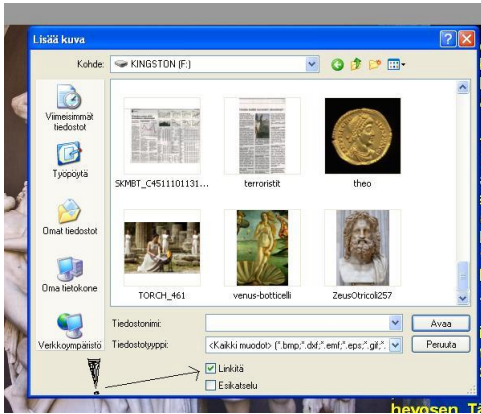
Lisää kuva

Kohde: KINGSTON (F:)

Viimeisimmät tiedostot

Työpöytä

Omat tiedostot

Oma tietokone

Verkkoympäristö

SKMBT_C4511101131...

terroristit

theo

TORCH_461

venus-botticelli

ZeusOtricoli257

Tiedostonimi:

Tiedostotyyppi: <Kaikki muodot> (*.bmp;*.dxf;*.emf;*.eps;*.gif;*.

Avaa

Peruuta

Linkitä

Esikatselu

hevosen. Tä